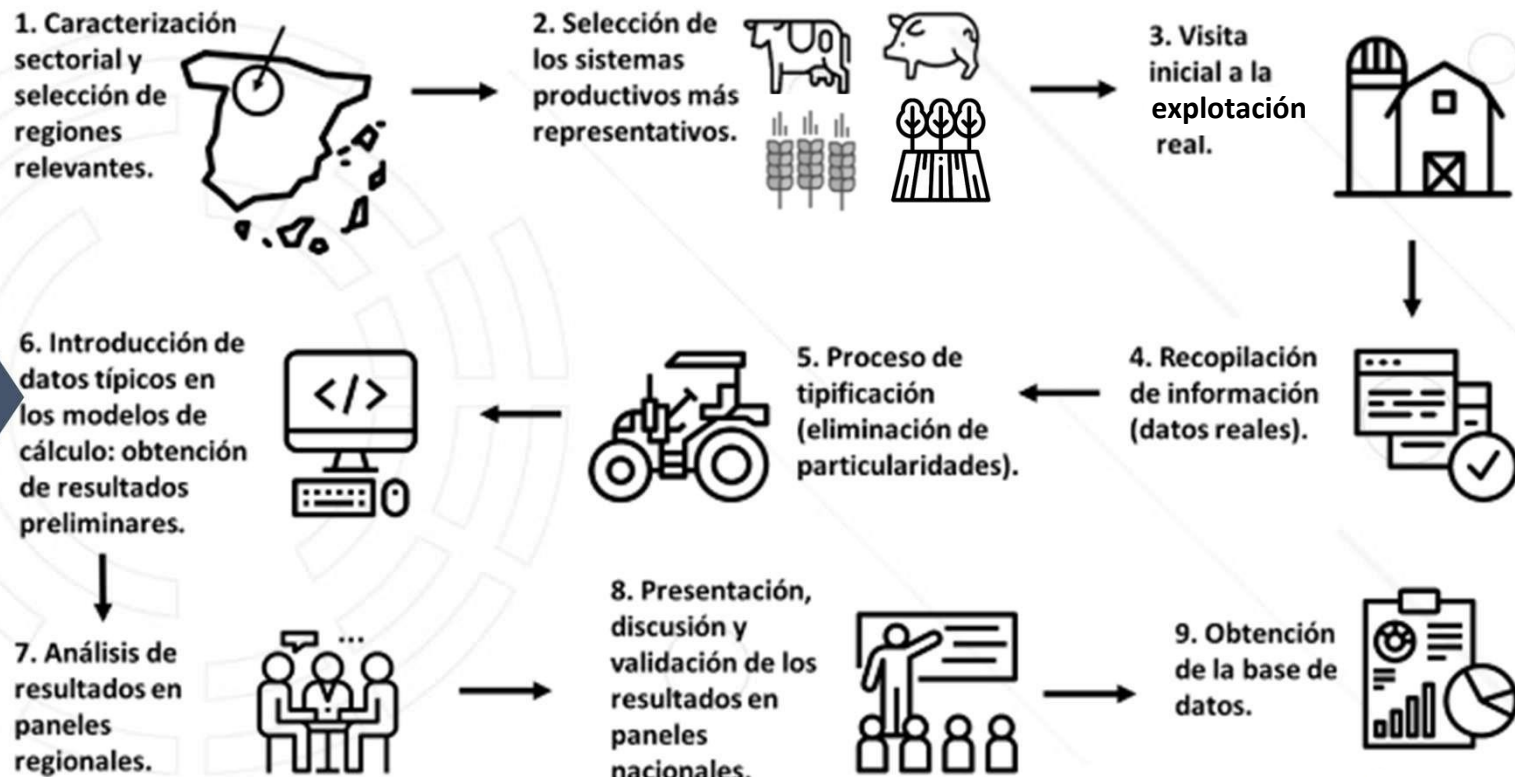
1. Caracterización sectorial y selección de regiones relevantes.

2. Selección de los sistemas productivos más representativos.

3. Visita inicial a la explotación real.

4. Recopilación de información (datos reales).

5. Proceso de tipificación (eliminación de particularidades).

6. Introducción de datos típicos en los modelos de cálculo: obtención de resultados preliminares.

</>

7. Análisis de resultados en paneles regionales.

8. Presentación, discusión y validación de los resultados en paneles nacionales.

9. Obtención de la base de datos.